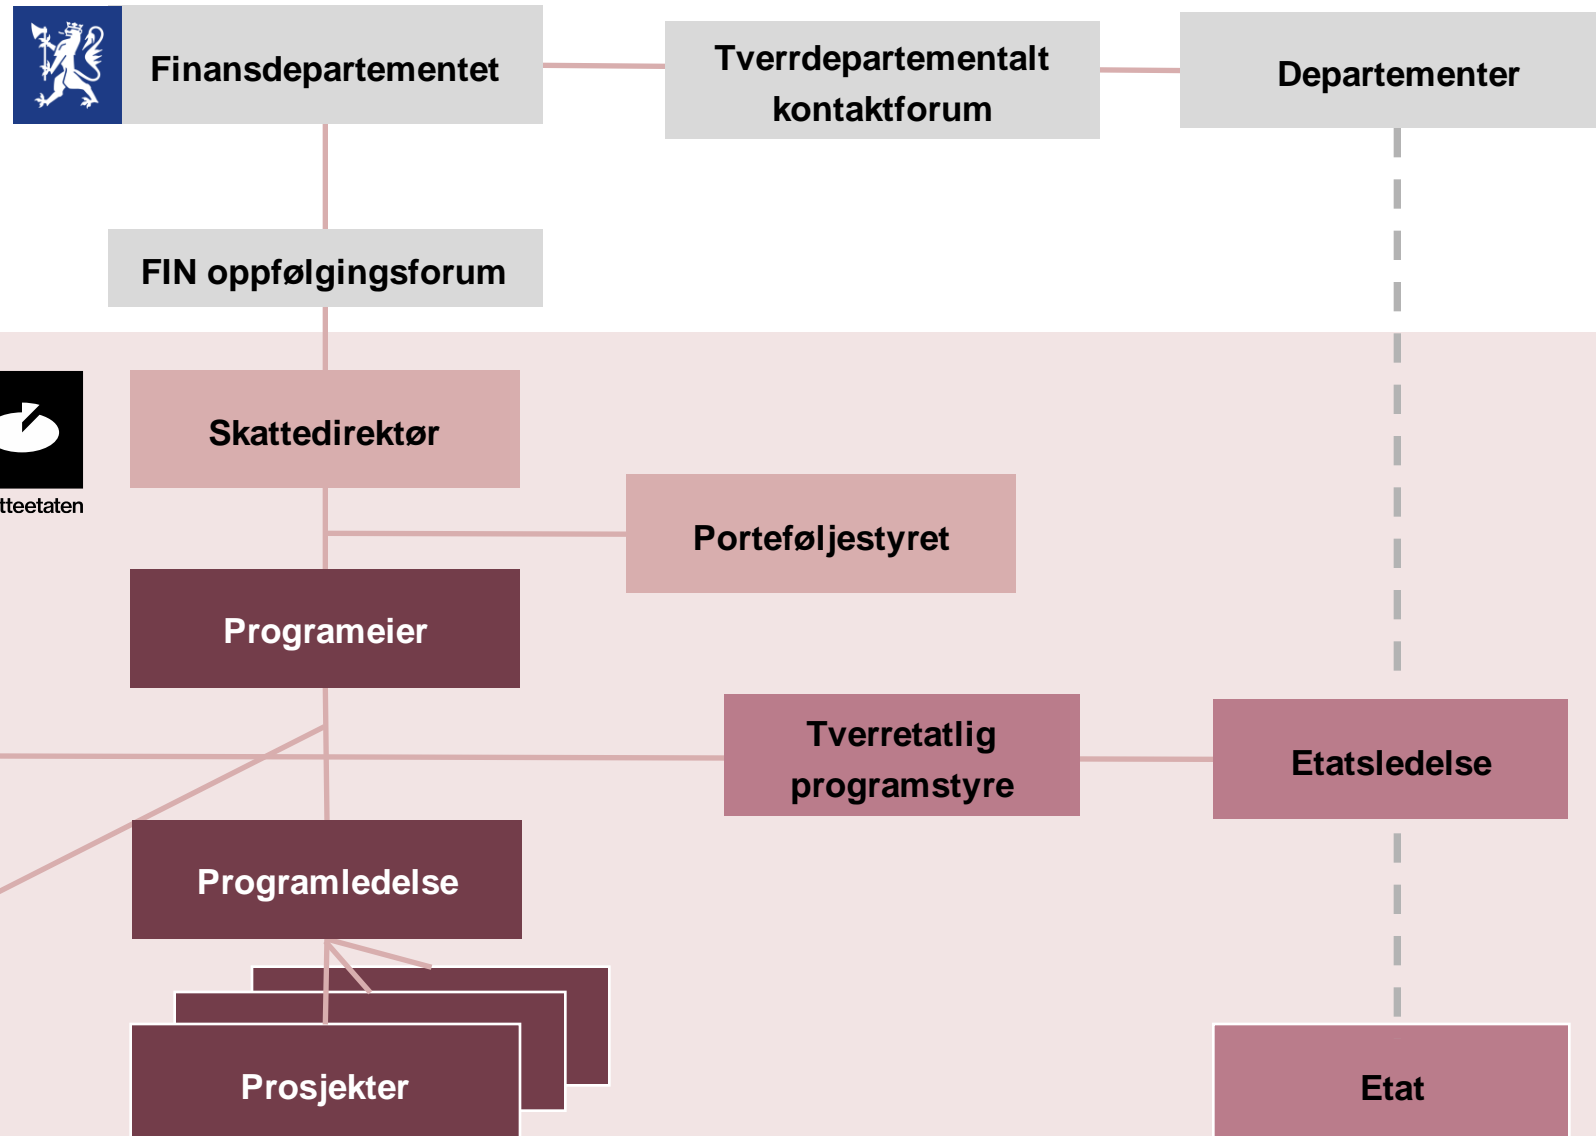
Finansdepartementet

Tverrdepartementalt kontaktforum

Departementer

FIN oppfølgingsforum

tteetaten

Skattedirektør

Porteføljestyret

Programeier

Tverretatlig programstyre

Etatsledelse

Programledelse

Prosjekter

Etat